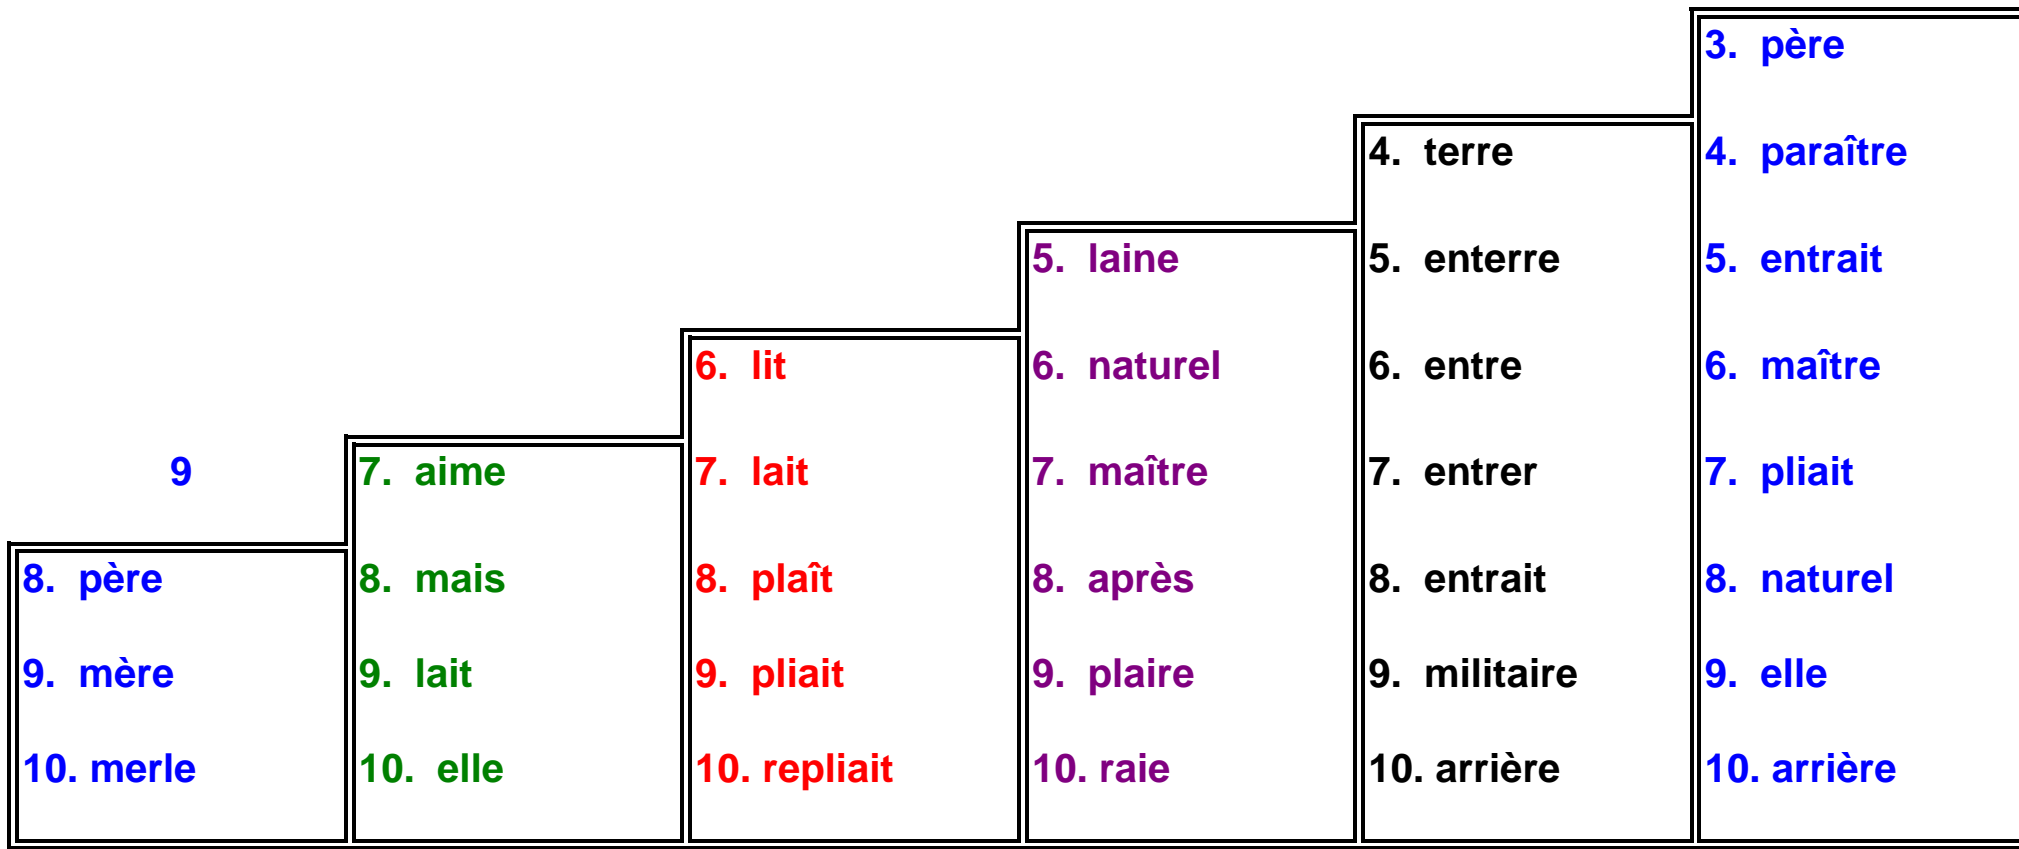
9

8. père
9. mère
10. merle

7. aime
8. mais
9. lait
10. elle

6. lit
7. lait
8. plaît
9. pliait
10. repliait

5. laine
6. naturel
7. maître
8. après
9. plaire
10. raie

4. terre
5. enterre
6. entre
7. entrer
8. entrait
9. militaire
10. arrière

3. père
4. paraître
5. entrait
6. maître
7. pliait
8. naturel
9. elle
10. arrière